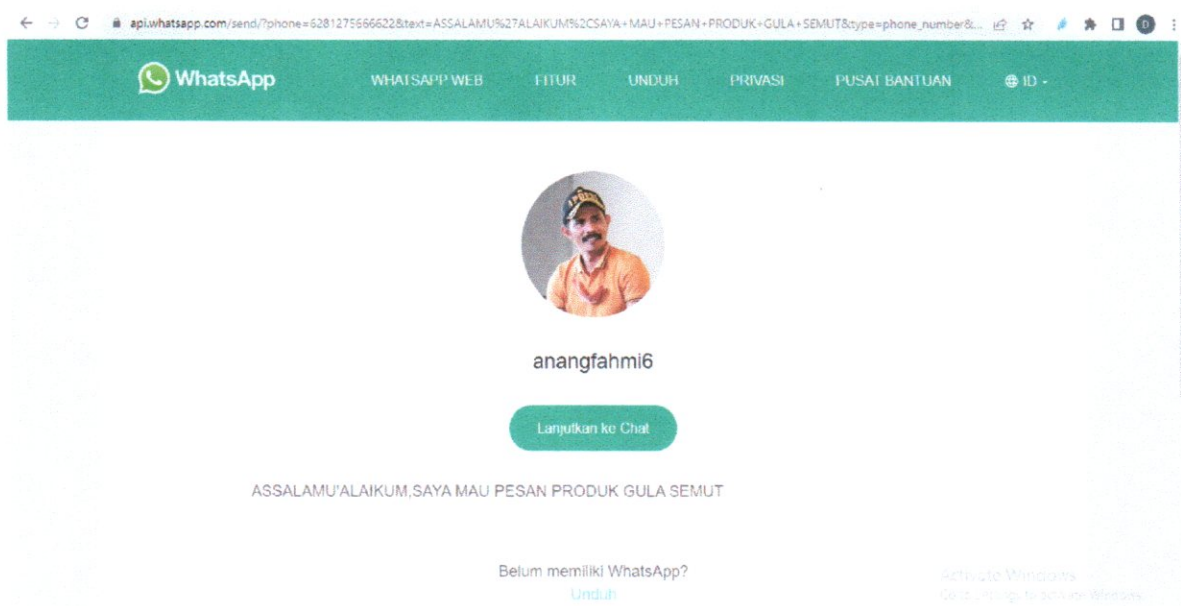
api.whatsapp.com/send/?phone=6281275666622&text=ASSALAMU%27ALAIKUM%2CSAYA+MAU+PESAN+PRODUK+GULA+SEMUT&type=phone_number&...

WhatsApp

WHATSAPP WEB FITUR UNDUH PRIVASI PUSAT BANTUAN ID

anangfahmi6

Lanjutkan ke Chat

ASSALAMU'ALAIKUM,SAYA MAU PESAN PRODUK GULA SEMUT

Belum memiliki WhatsApp?
Unduh

Activate Windows
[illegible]